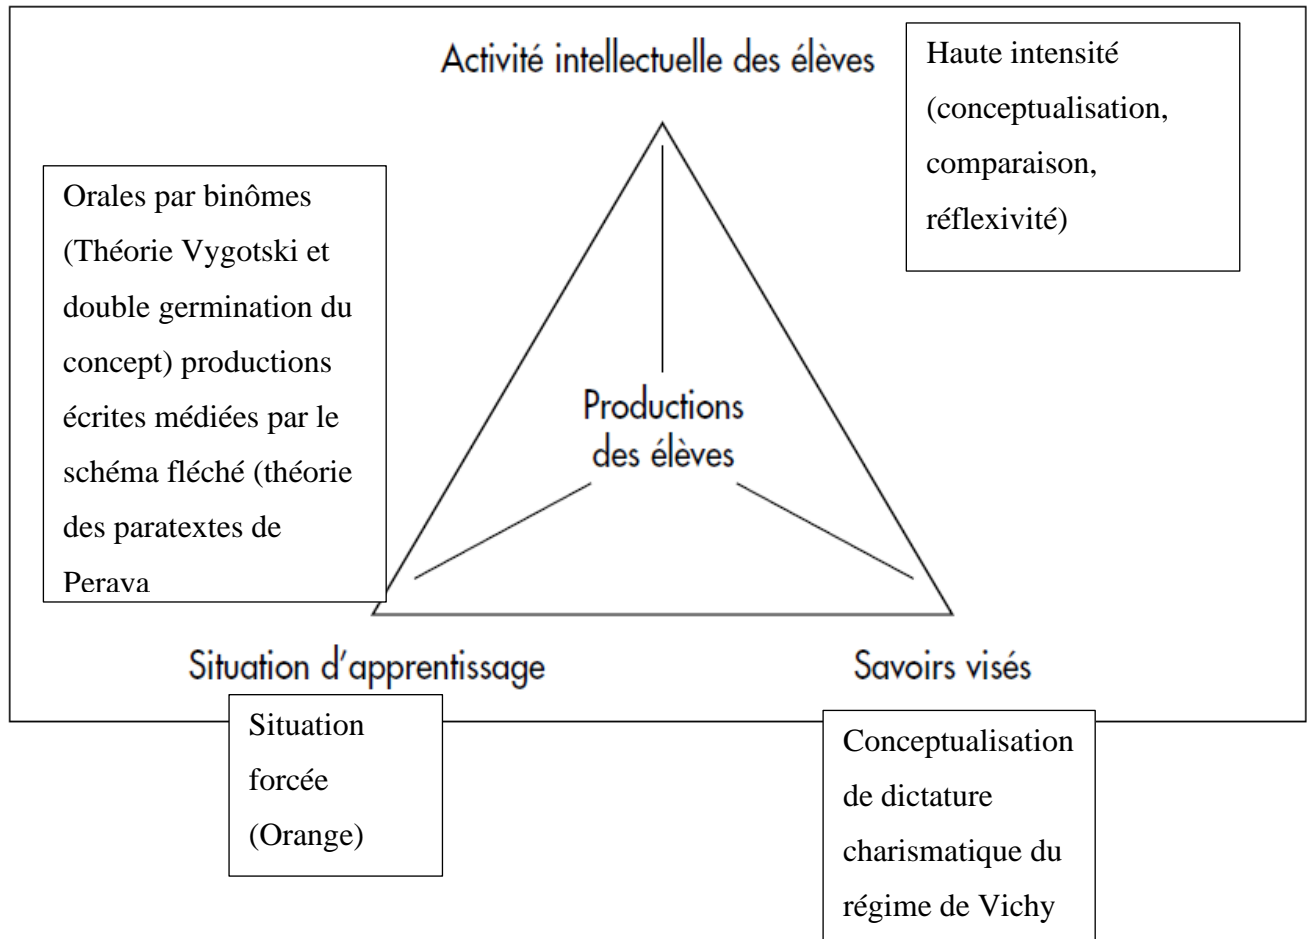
Activité intellectuelle des élèves

Haute intensité (conceptualisation, comparaison, réflexivité)

Orales par binômes (Théorie Vygotski et double germination du concept) productions écrites médiées par le schéma fléché (théorie des paratextes de Perava

Productions des élèves

Situation d'apprentissage

Savoirs visés

Situation forcée (Orange)

Conceptualisation de dictature charismatique du régime de Vichy